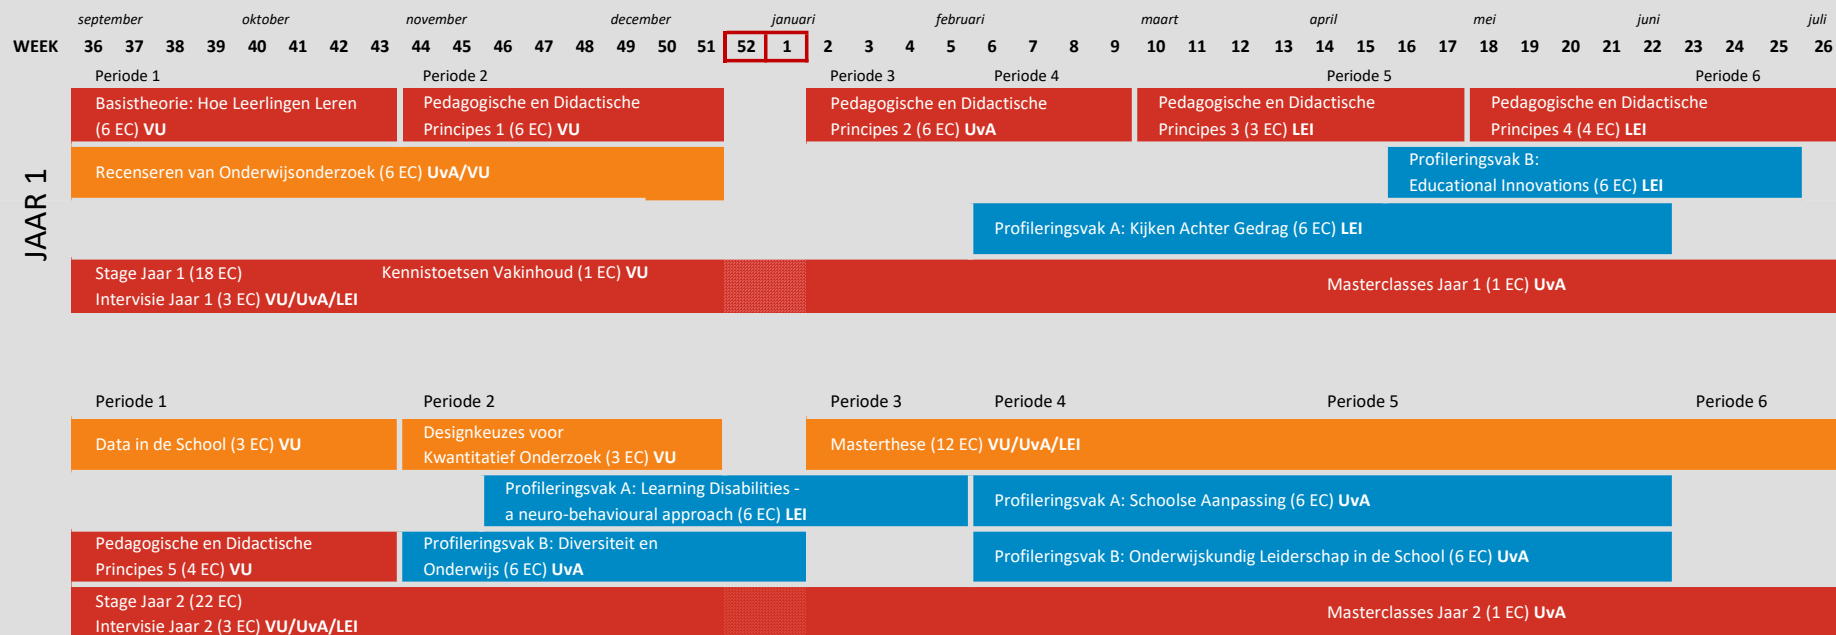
september oktober november december januari februari maart april mei juni juli

WEEK 36 37 38 39 40 41 42 43 44 45 46 47 48 49 50 51 52 1 2 3 4 5 6 7 8 9 10 11 12 13 14 15 16 17 18 19 20 21 22 23 24 25 26

JAAR 1

Periode 1 Periode 2 Periode 3 Periode 4 Periode 5 Periode 6

Basistheorie: Hoe Leerlingen Leren (6 EC) VU

Pedagogische en Didactische Principes 1 (6 EC) VU

Pedagogische en Didactische Principes 2 (6 EC) UvA

Pedagogische en Didactische Principes 3 (3 EC) LEI

Pedagogische en Didactische Principes 4 (4 EC) LEI

Recenseren van Onderwijsonderzoek (6 EC) UvA/VU

Profileringsvak B: Educational Innovations (6 EC) LEI

Profileringsvak A: Kijken Achter Gedrag (6 EC) LEI

Stage Jaar 1 (18 EC)
Intervisie Jaar 1 (3 EC) VU/UvA/LEI

Kennistoetsen Vakinhoud (1 EC) VU

Masterclasses Jaar 1 (1 EC) UvA

Periode 1 Periode 2 Periode 3 Periode 4 Periode 5 Periode 6

Data in de School (3 EC) VU

Designkeuzes voor Kwantitatief Onderzoek (3 EC) VU

Masterthese (12 EC) VU/UvA/LEI

Profileringsvak A: Learning Disabilities - a neuro-behavioural approach (6 EC) LEI

Profileringsvak A: Schoolse Aanpassing (6 EC) UvA

Pedagogische en Didactische Principes 5 (4 EC) VU

Profileringsvak B: Diversiteit en Onderwijs (6 EC) UvA

Profileringsvak B: Onderwijskundig Leiderschap in de School (6 EC) UvA

Stage Jaar 2 (22 EC)
Intervisie Jaar 2 (3 EC) VU/UvA/LEI

Masterclasses Jaar 2 (1 EC) UvA